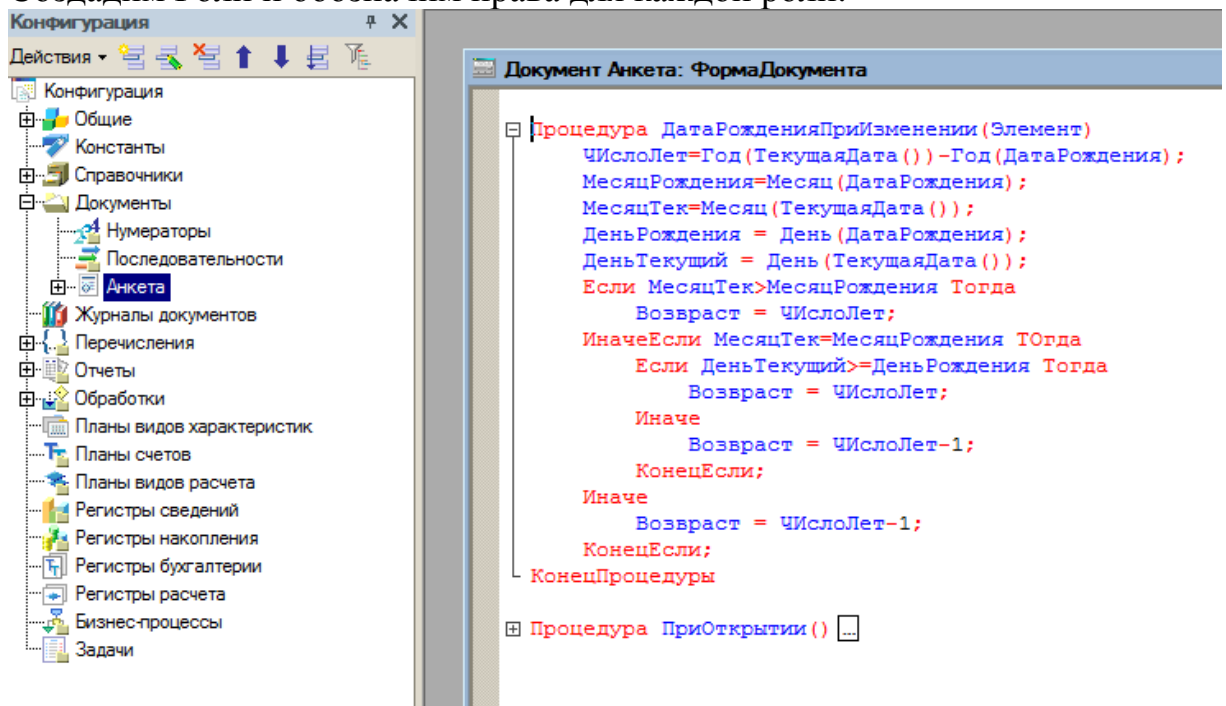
Конфигурация
Действия ▾

Конфигурация
Общие
Константы
Справочники
Документы
Нумераторы
Последовательности
Анкета
Журналы документов
Перечисления
Отчеты
Обработки
Планы видов характеристик
Планы счетов
Планы видов расчета
Регистры сведений
Регистры накопления
Регистры бухгалтерии
Регистры расчета
Бизнес-процессы
Задачи

Документ Анкета: ФормаДокумента

Процедура ДатаРожденияПриИзменении(Элемент)
ЧИслоЛет=Год(ТекущаяДата())-Год(ДатаРождения);
МесяцРождения=Месяц(ДатаРождения);
МесяцТек=Месяц(ТекущаяДата());
ДеньРождения = День(ДатаРождения);
ДеньТекущий = День(ТекущаяДата());
Если МесяцТек>МесяцРождения Тогда
Возвраст = ЧИслоЛет;
ИначеЕсли МесяцТек=МесяцРождения ТОгда
Если ДеньТекущий>=ДеньРождения Тогда
Возвраст = ЧИслоЛет;
Иначе
Возвраст = ЧИслоЛет-1;
КонецЕсли;
Иначе
Возвраст = ЧИслоЛет-1;
КонецЕсли;
КонецПроцедуры

Процедура ПриОткрытии() ...